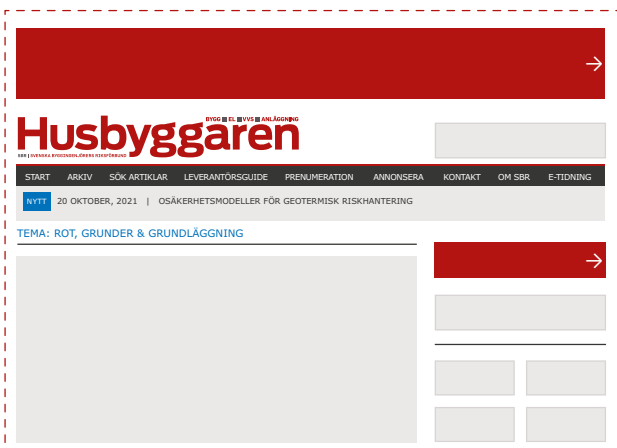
BYGG EL VVS ANLÄGGNING
Husbyggaren
SBR | SVENSKA BYGGINGENJÖRERS RIKSFÖRBUND

START ARKIV SÖK ARTIKLAR LEVERANTÖRSGUIDE PRENUMERATION ANNONSERA KONTAKT OM SBR E-TIDNING

NYTT 20 OKTOBER, 2021 | OSÄKERHETSMODELLER FÖR GEOTERMISK RISKHANTERING

TEMA: ROT, GRUNDER & GRUNDLÄGGNING